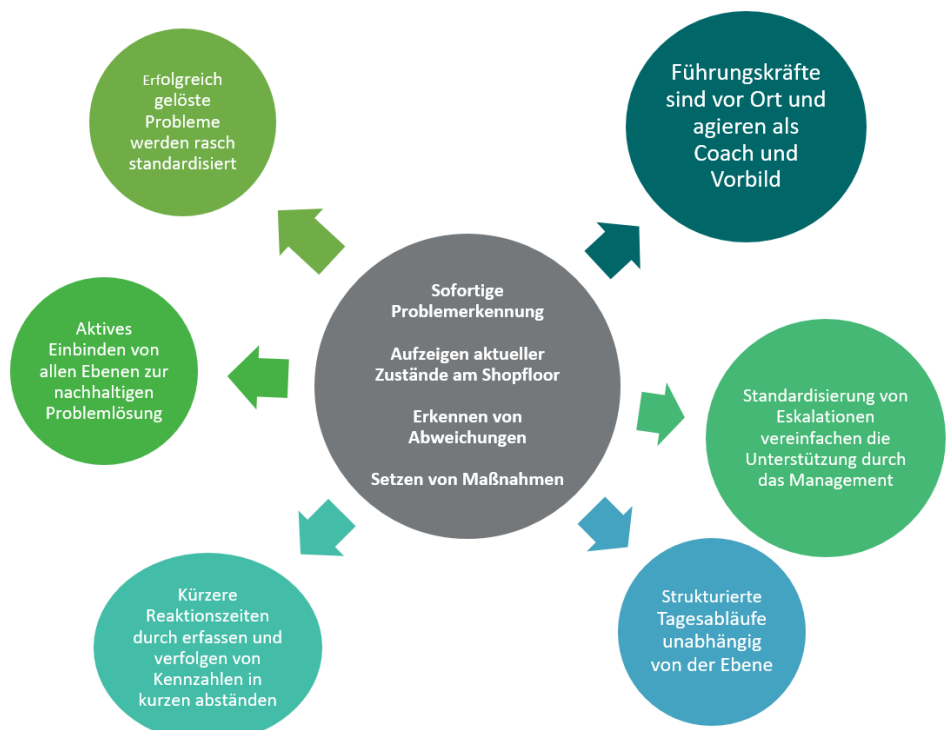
Erfolgreich gelöste Probleme werden rasch standardisiert

Führungskräfte sind vor Ort und agieren als Coach und Vorbild

Sofortige Problemerkennung

Aufzeigen aktueller Zustände am Shopfloor

Erkennen von Abweichungen

Setzen von Maßnahmen

Aktives Einbinden von allen Ebenen zur nachhaltigen Problemlösung

Standardisierung von Eskalationen vereinfachen die Unterstützung durch das Management

Kürzere Reaktionszeiten durch erfassen und verfolgen von Kennzahlen in kurzen abständen

Strukturierte Tagesabläufe unabhängig von der Ebene